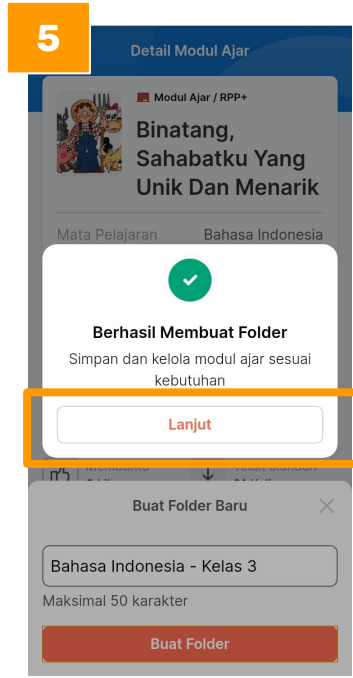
5

Detail Modul Ajar

Modul Ajar / RPP+

Binatang, Sahabatku Yang Unik Dan Menarik

Mata Pelajaran Bahasa Indonesia

Berhasil Membuat Folder

Simpan dan kelola modul ajar sesuai kebutuhan

Lanjut

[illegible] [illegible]

Buat Folder Baru

Bahasa Indonesia - Kelas 3

Maksimal 50 karakter

Buat Folder